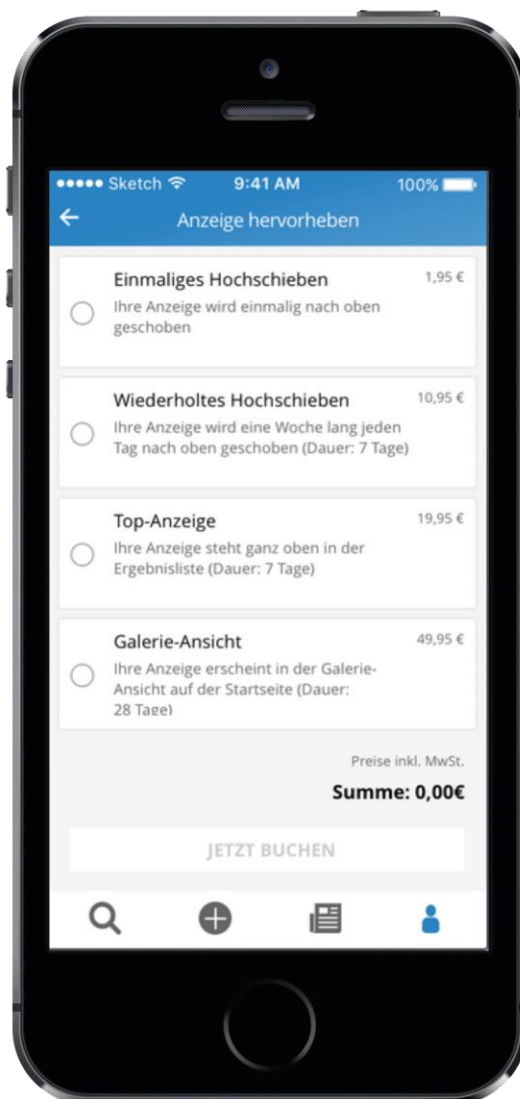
●●●●● Sketch 9:41 AM 100%

Anzeige hervorheben

Einmaliges Hochschieben 1,95 €
Ihre Anzeige wird einmalig nach oben geschoben

Wiederholtes Hochschieben 10,95 €
Ihre Anzeige wird eine Woche lang jeden Tag nach oben geschoben (Dauer: 7 Tage)

Top-Anzeige 19,95 €
Ihre Anzeige steht ganz oben in der Ergebnisliste (Dauer: 7 Tage)

Galerie-Ansicht 49,95 €
Ihre Anzeige erscheint in der Galerie-Ansicht auf der Startseite (Dauer: 28 Tage)

Preise inkl. MwSt.

Summe: 0,00€

JETZT BUCHEN